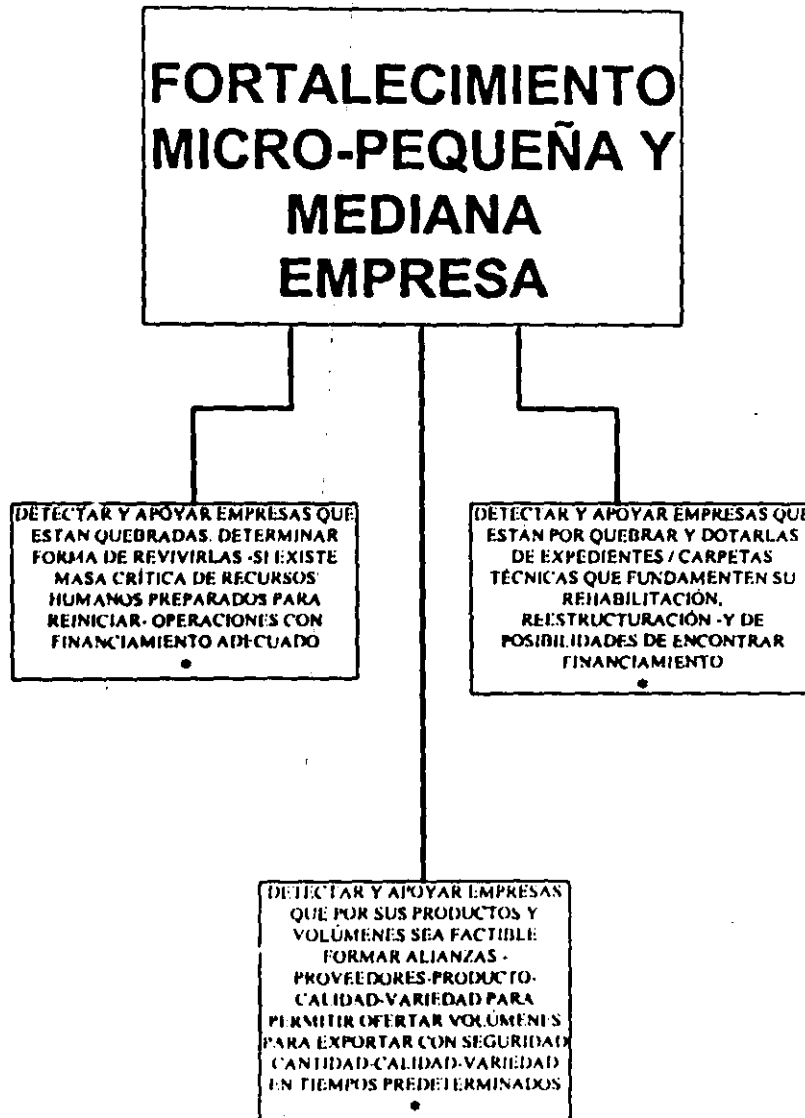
FORTALECIMIENTO MICRO-PEQUEÑA Y MEDIANA EMPRESA

DETECTAR Y APOYAR EMPRESAS QUE ESTAN QUEBRADAS. DETERMINAR FORMA DE REVIVIRLAS -SI EXISTE MASA CRÍTICA DE RECURSOS HUMANOS PREPARADOS PARA REINICIAR- OPERACIONES CON FINANCIAMIENTO ADECUADO
•

DETECTAR Y APOYAR EMPRESAS QUE ESTAN POR QUEBRAR Y DOTARLAS DE EXPEDIENTES / CARPETAS TÉCNICAS QUE FUNDAMENTEN SU REHABILITACIÓN, REESTRUCTURACIÓN -Y DE POSIBILIDADES DE ENCONTRAR FINANCIAMIENTO
•

DETECTAR Y APOYAR EMPRESAS QUE POR SUS PRODUCTOS Y VOLÚMENES SEA FACTIBLE FORMAR ALIANZAS - PROVEEDORES-PRODUCTO-CALIDAD-VARIEDAD PARA PERMITIR OFERTAR VOLÚMENES PARA EXPORTAR CON SEGURIDAD CANTIDAD-CALIDAD-VARIEDAD EN TIEMPOS PREDETERMINADOS
•